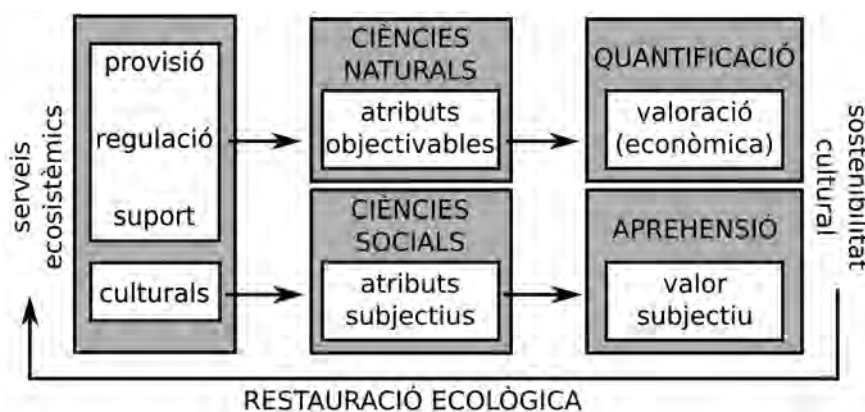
serveis ecosistèmics

provisió

regulació

suport

culturals

CIÈNCIES NATURALS

atributs objectivables

CIÈNCIES SOCIALS

atributs subjectius

QUANTIFICACIÓ

valoració (econòmica)

APREHENSIÓ

valor subjectiu

sostenibilitat cultural

RESTAURACIÓ ECOLÒGICA